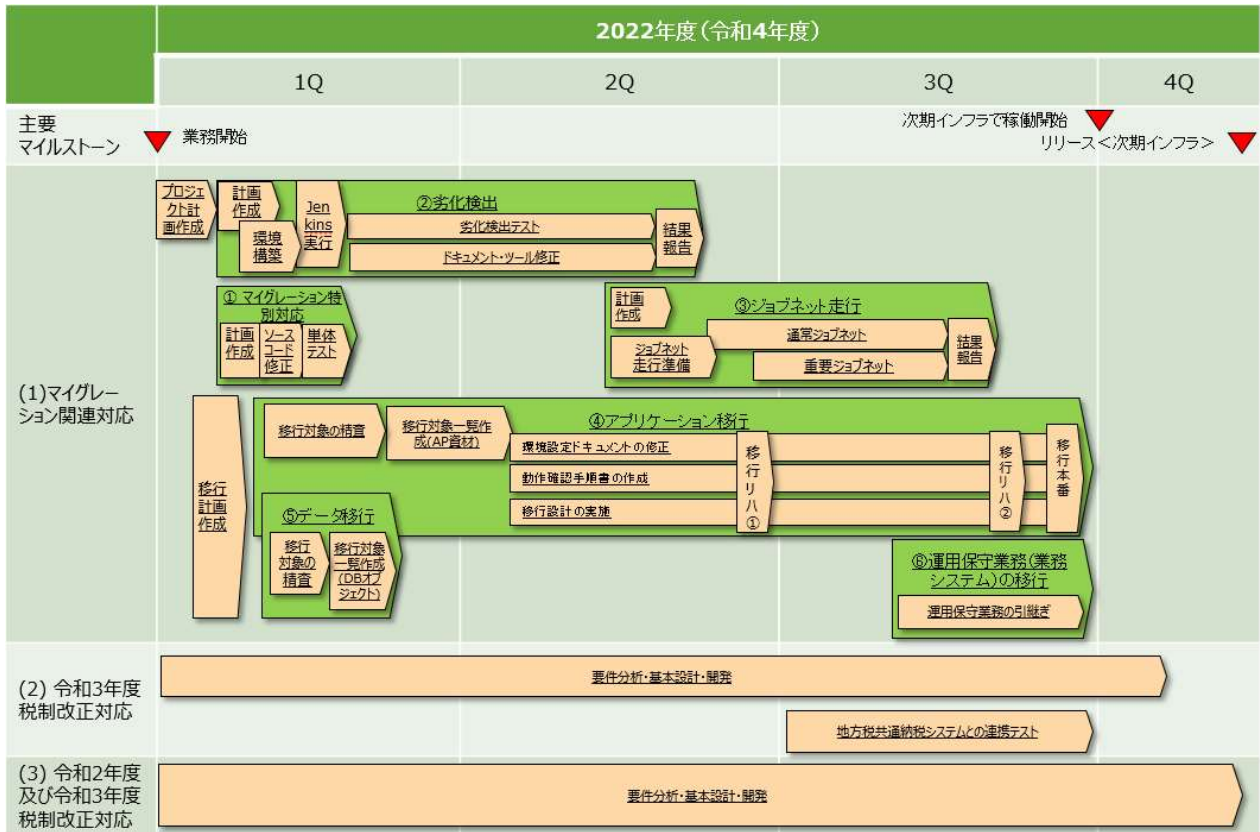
2022年度（令和4年度）

1Q
2Q
3Q
4Q

主要マイルストーン
業務開始
次期インフラで稼働開始
リリース＜次期インフラ＞

(1)マイグレーション関連対応

プロジェクト計画作成
計画作成
環境構築
Jenkins実行
②劣化検出
劣化検出テスト
ドキュメント・ツール修正
結果報告

① マイグレーション特別対応
計画作成
ソースコード修正
単体テスト

計画作成
③ジョブネット走行
ジョブネット走行準備
通常ジョブネット
重要ジョブネット
結果報告

移行計画作成
移行対象の精査
移行対象一覧作成(AP資材)
④アプリケーション移行
環境設定ドキュメントの修正
動作確認手順書の作成
移行設計の実施
移行リハ①
移行リハ②
移行本番

⑤データ移行
移行対象の精査
移行対象一覧作成(DBオブジェクト)

⑥運用保守業務（業務システム）の移行
運用保守業務の引継ぎ

(2) 令和3年度税制改正対応
要件分析・基本設計・開発
地方税共通納税システムとの連携テスト

(3) 令和2年度及び令和3年度税制改正対応
要件分析・基本設計・開発